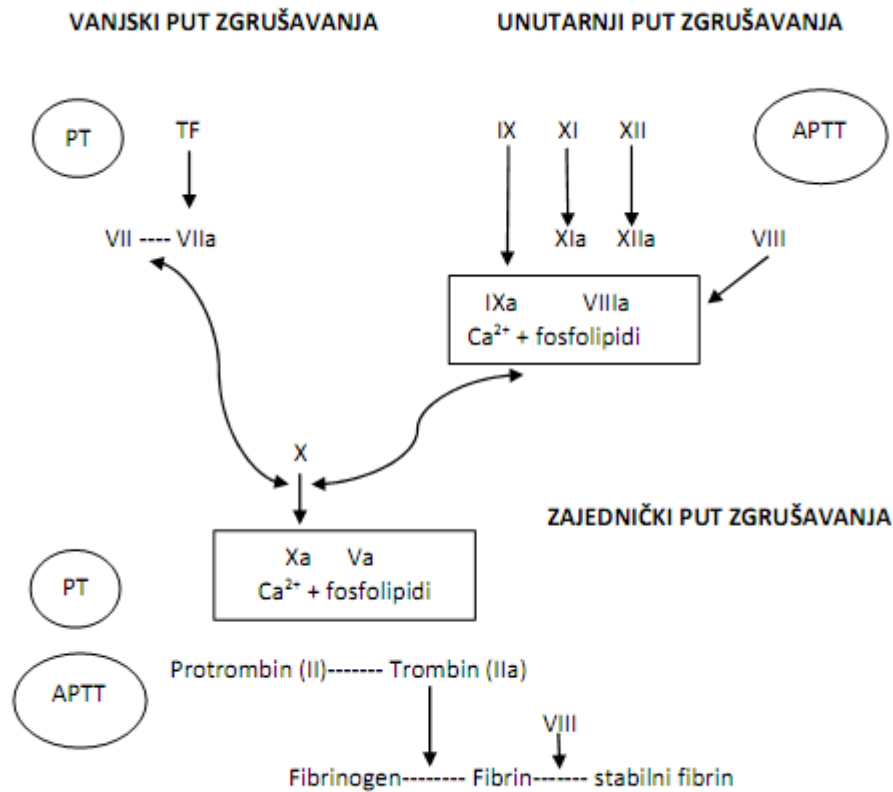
VANJSKI PUT ZGRUŠAVANJA

UNUTARNJI PUT ZGRUŠAVANJA

PT

TF

VII ---- VIIa

IX

XI

XII

APTT

XIa

XIIa

VIII

IXa VIIIa
$Ca^{2+}$ + fosfolipidi

X

ZAJEDNIČKI PUT ZGRUŠAVANJA

PT

Xa Va
$Ca^{2+}$ + fosfolipidi

APTT

Protrombin (II)------- Trombin (IIa)

VIII

Fibrinogen-------- Fibrin------- stabilni fibrin